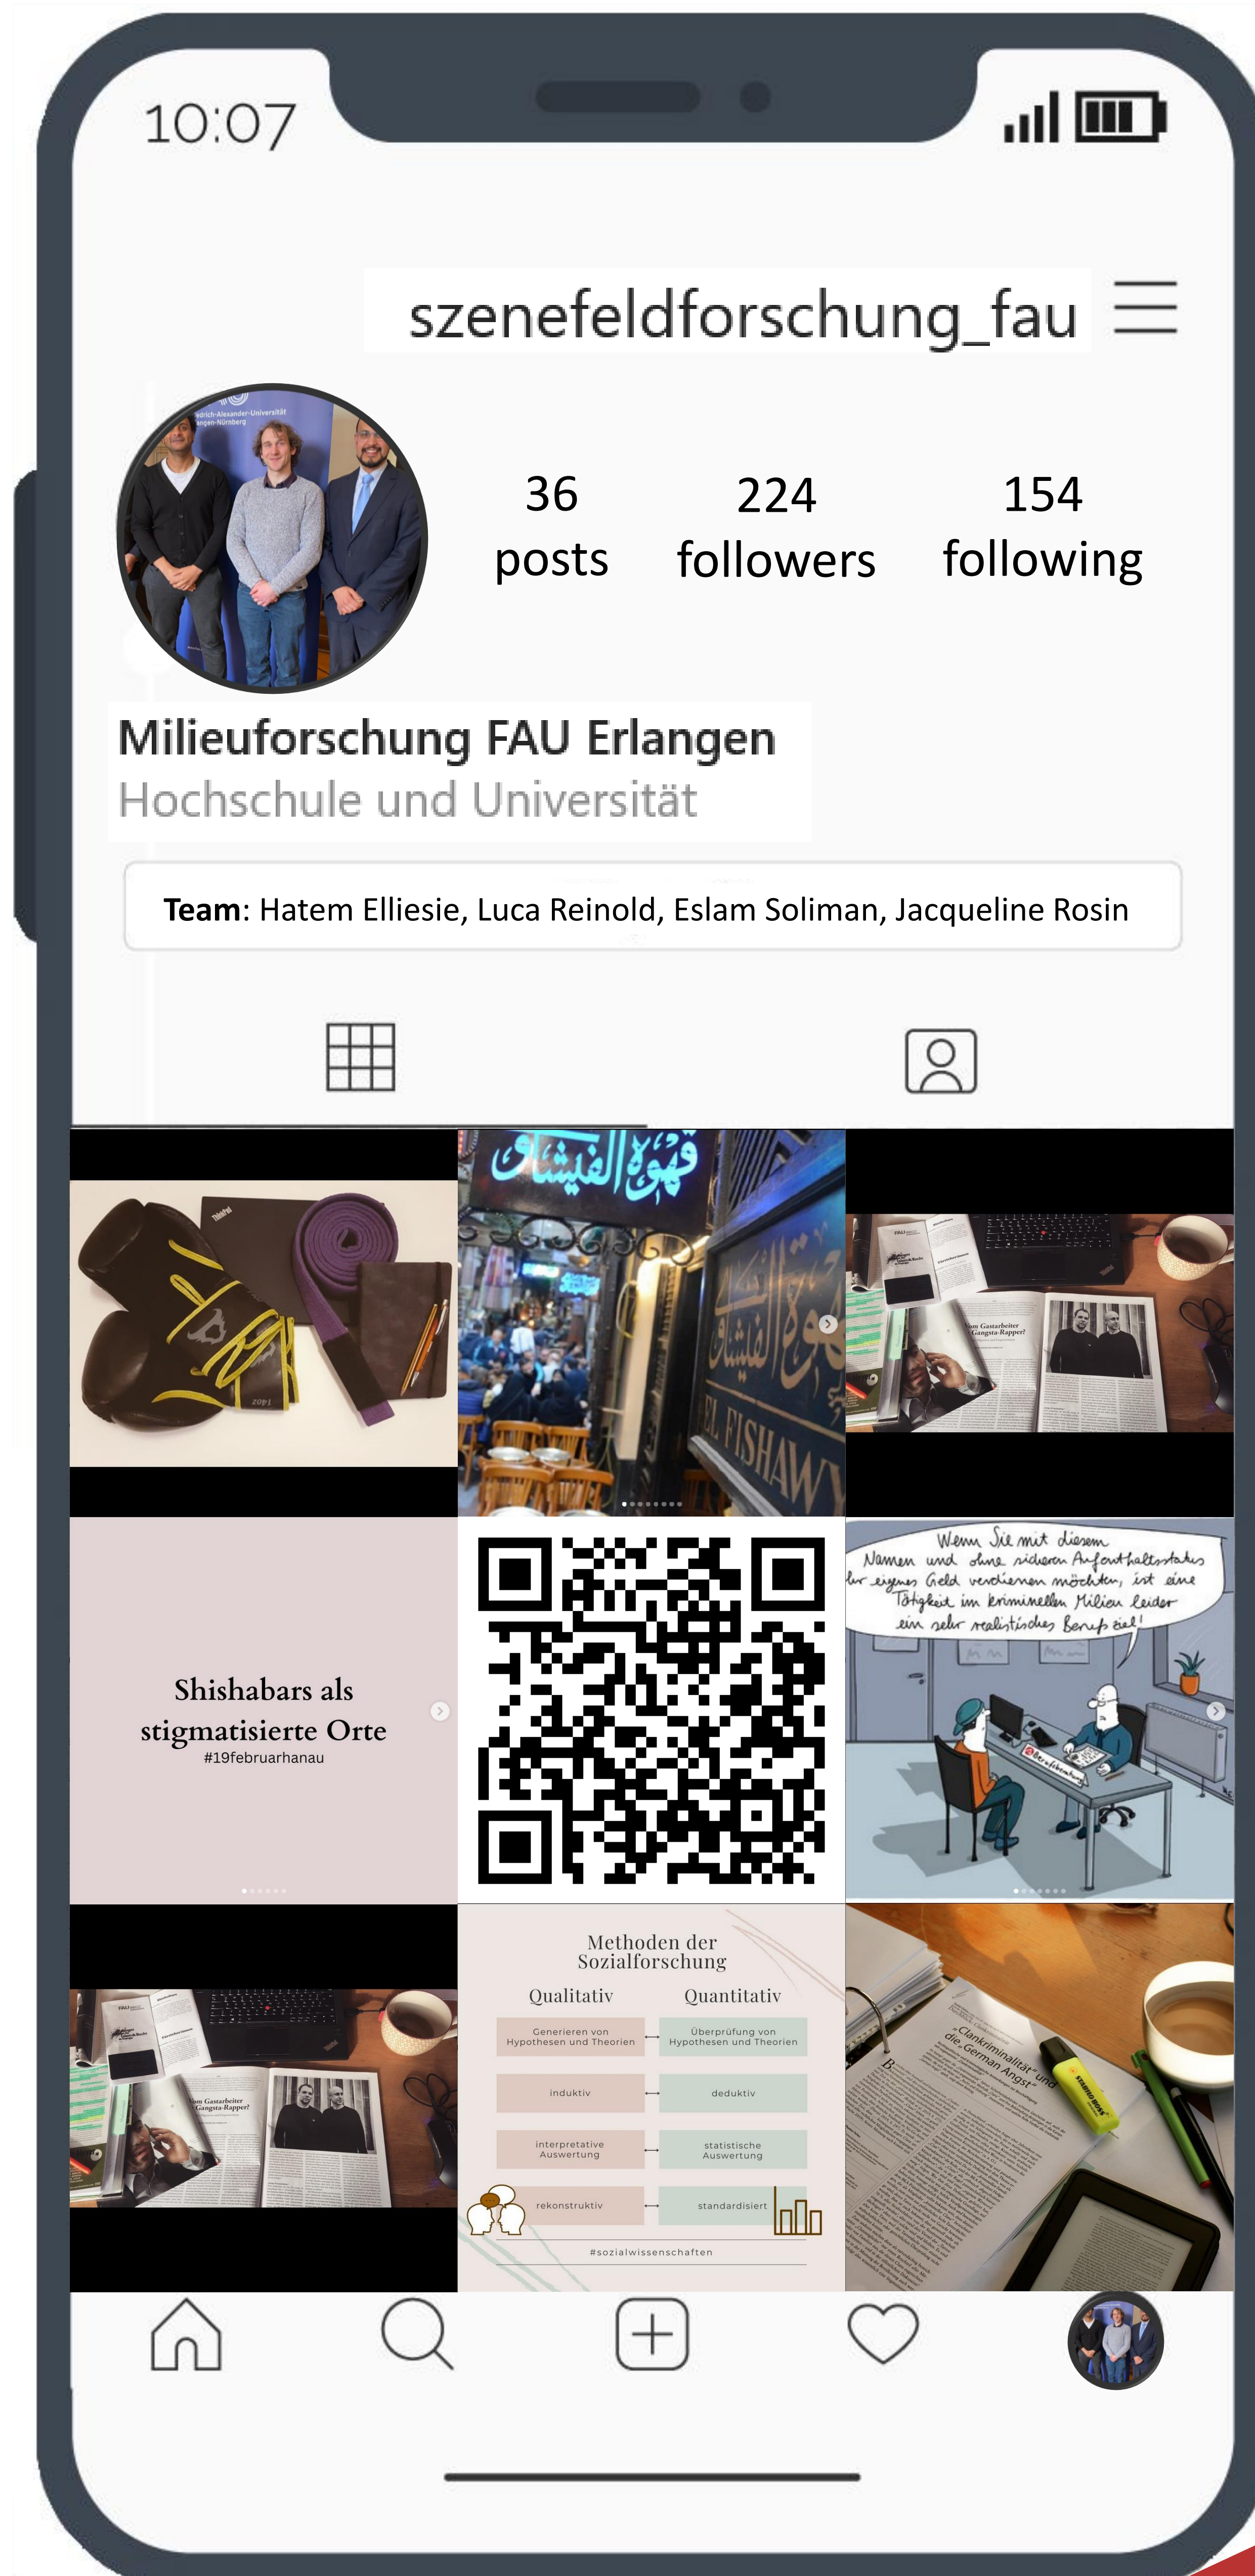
10:07

szenefeldforschung_fau

Friedrich-Alexander-Universität Erlangen-Nürnberg

36 posts
224 followers
154 following

Milieuforschung FAU Erlangen
Hochschule und Universität

**Team**: Hatem Elliesie, Luca Reinold, Eslam Soliman, Jacqueline Rosin

ThinkPad

قهوة الفيشاوي
EL FISHAWY

Vom Gastarbeiter zum Gangsta-Rapper?

Shishabars als stigmatisierte Orte
#19februarhanau

Wenn Sie mit diesem Namen und ohne sicheren Aufenthaltsstatus Ihr eigenes Geld verdienen möchten, ist eine Tätigkeit im kriminellen Milieu leider ein sehr realistisches Berufsziel!

Berufsberatung

Vom Gastarbeiter zum Gangsta-Rapper?

Methoden der Sozialforschung

| Qualitativ | | Quantitativ |
|---|---|---|
| Generieren von Hypothesen und Theorien | ⟷ | Überprüfung von Hypothesen und Theorien |
| induktiv | ⟷ | deduktiv |
| interpretative Auswertung | ⟷ | statistische Auswertung |
| rekonstruktiv | ⟷ | standardisiert |

#sozialwissenschaften

„Clankriminalität" und die „German Angst"

STABILO BOSS